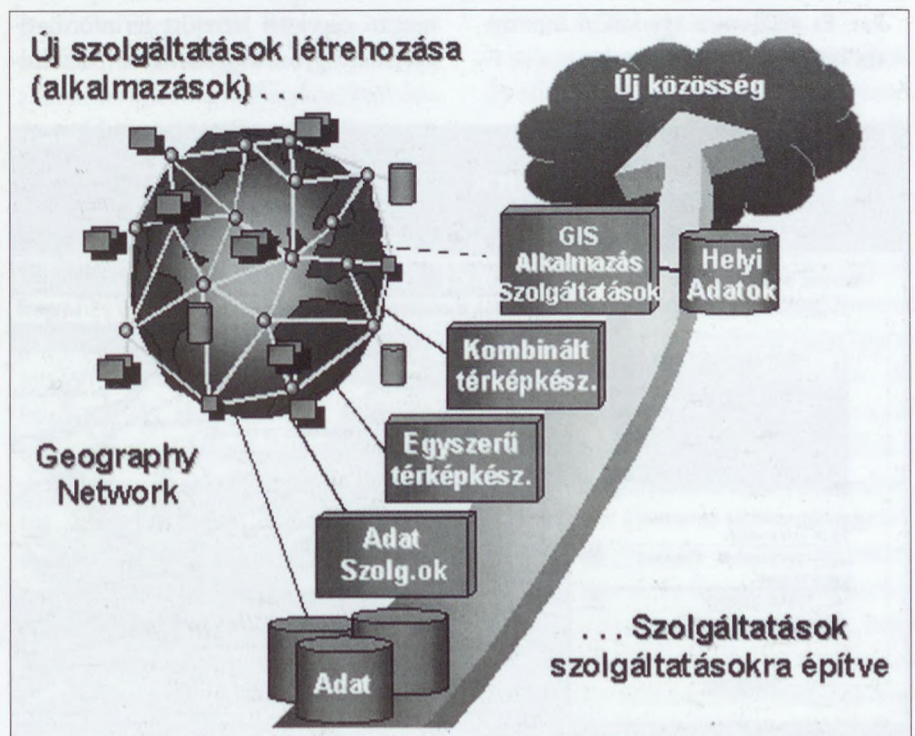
Új szolgáltatások létrehozása (alkalmazások) . . .

Új közösség

GIS Alkalmazás Szolgáltatások

Helyi Adatok

Kombinált térképkész.

Egyszerű térképkész.

Geography Network

Adat Szolg.ok

Adat

. . . Szolgáltatások szolgáltatásokra építve